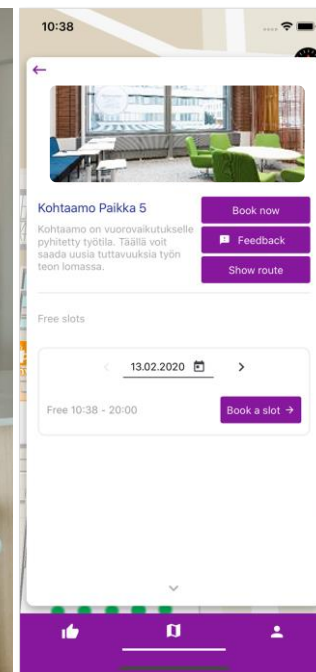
10:38

Kohtaamo Paikka 5

Kohtaamo on vuorovaikutukselle pyhitetty työtila. Täällä voit saada uusia tuttavuuksia työn teon lomassa.

Book now

Feedback

Show route

Free slots

13.02.2020

Free 10:38 - 20:00

Book a slot →